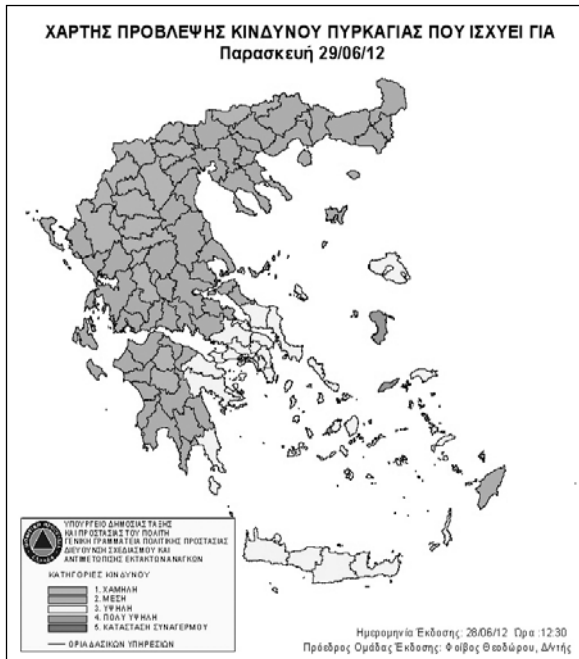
ΧΑΡΤΗΣ ΠΡΟΒΛΕΨΗΣ ΚΙΝΔΥΝΟΥ ΠΥΡΚΑΓΙΑΣ ΠΟΥ ΙΣΧΥΕΙ ΓΙΑ
Παρασκευή 29/06/12

ΥΠΟΥΡΓΕΙΟ ΔΗΜΟΣΙΑΣ ΤΑΞΗΣ ΚΑΙ ΠΡΟΣΤΑΣΙΑΣ ΤΟΥ ΠΟΛΙΤΗ
ΓΕΝΙΚΗ ΓΡΑΜΜΑΤΕΙΑ ΠΟΛΙΤΙΚΗΣ ΠΡΟΣΤΑΣΙΑΣ
ΔΙΕΥΘΥΝΣΗ ΣΧΕΔΙΑΣΜΟΥ ΚΑΙ ΑΝΤΙΜΕΤΩΠΙΣΗΣ ΕΚΤΑΚΤΩΝ ΑΝΑΓΚΩΝ

ΚΑΤΗΓΟΡΙΕΣ ΚΙΝΔΥΝΟΥ
1. ΧΑΜΗΛΗ
2. ΜΕΣΗ
3. ΥΨΗΛΗ
4. ΠΟΛΥ ΥΨΗΛΗ
5. ΚΑΤΑΣΤΑΣΗ ΣΥΝΑΓΕΡΜΟΥ
ΟΡΙΑ ΔΑΣΙΚΩΝ ΥΠΗΡΕΣΙΩΝ

Ημερομηνία Έκδοσης: 28/06/12 Ώρα :12:30
Πρόεδρος Ομάδας Έκδοσης: Φοίβος Θεοδώρου, Δ/ντής